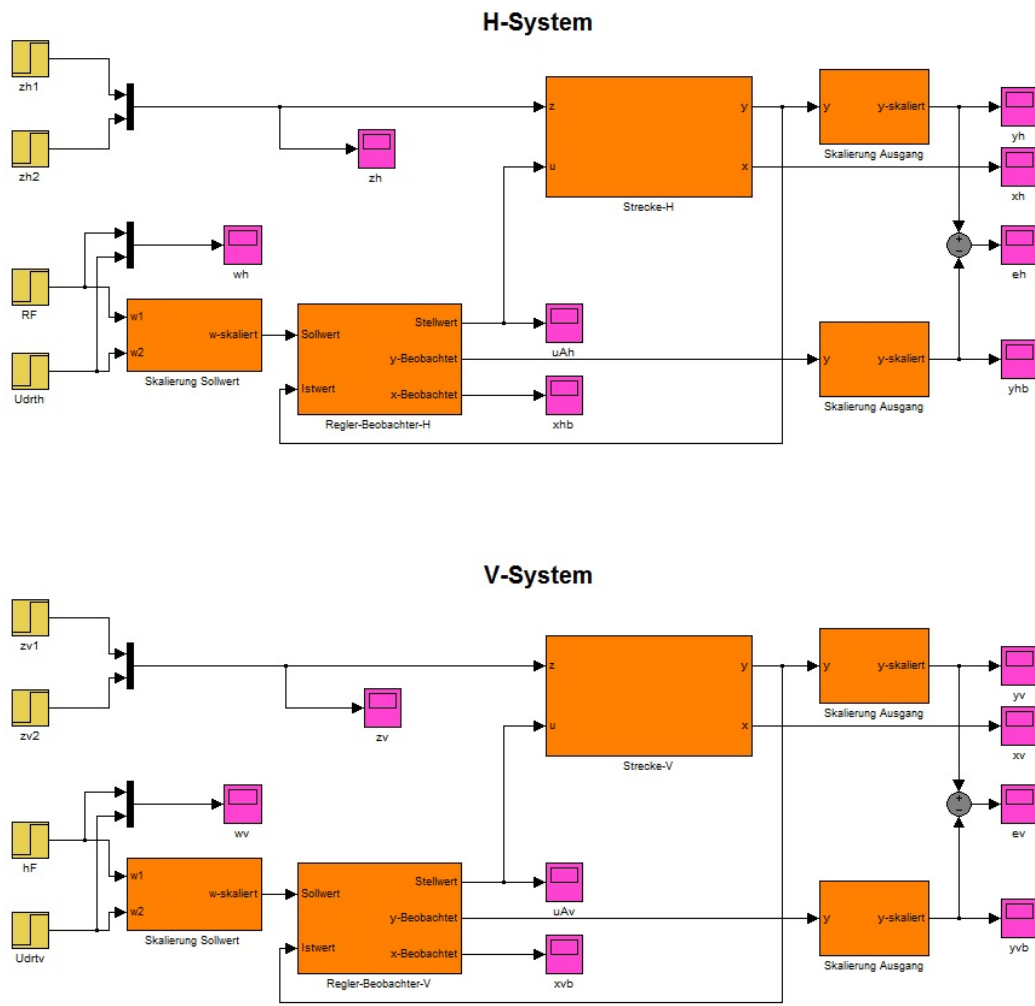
H-System

zh1

zh2

zh

z

u

y

x

Strecke-H

y

y-skaliert

Skalierung Ausgang

yh

xh

+

-

eh

wh

RF

Udrth

w1

w2

w-skaliert

Skalierung Sollwert

Sollwert

Istwert

Stellwert

y-Beobachtet

x-Beobachtet

Regler-Beobachter-H

uAh

xhb

y

y-skaliert

Skalierung Ausgang

yhb

V-System

zv1

zv2

zv

z

u

y

x

Strecke-V

y

y-skaliert

Skalierung Ausgang

yv

xv

+

-

ev

wv

hF

Udrtv

w1

w2

w-skaliert

Skalierung Sollwert

Sollwert

Istwert

Stellwert

y-Beobachtet

x-Beobachtet

Regler-Beobachter-V

uAv

xvb

y

y-skaliert

Skalierung Ausgang

yvb